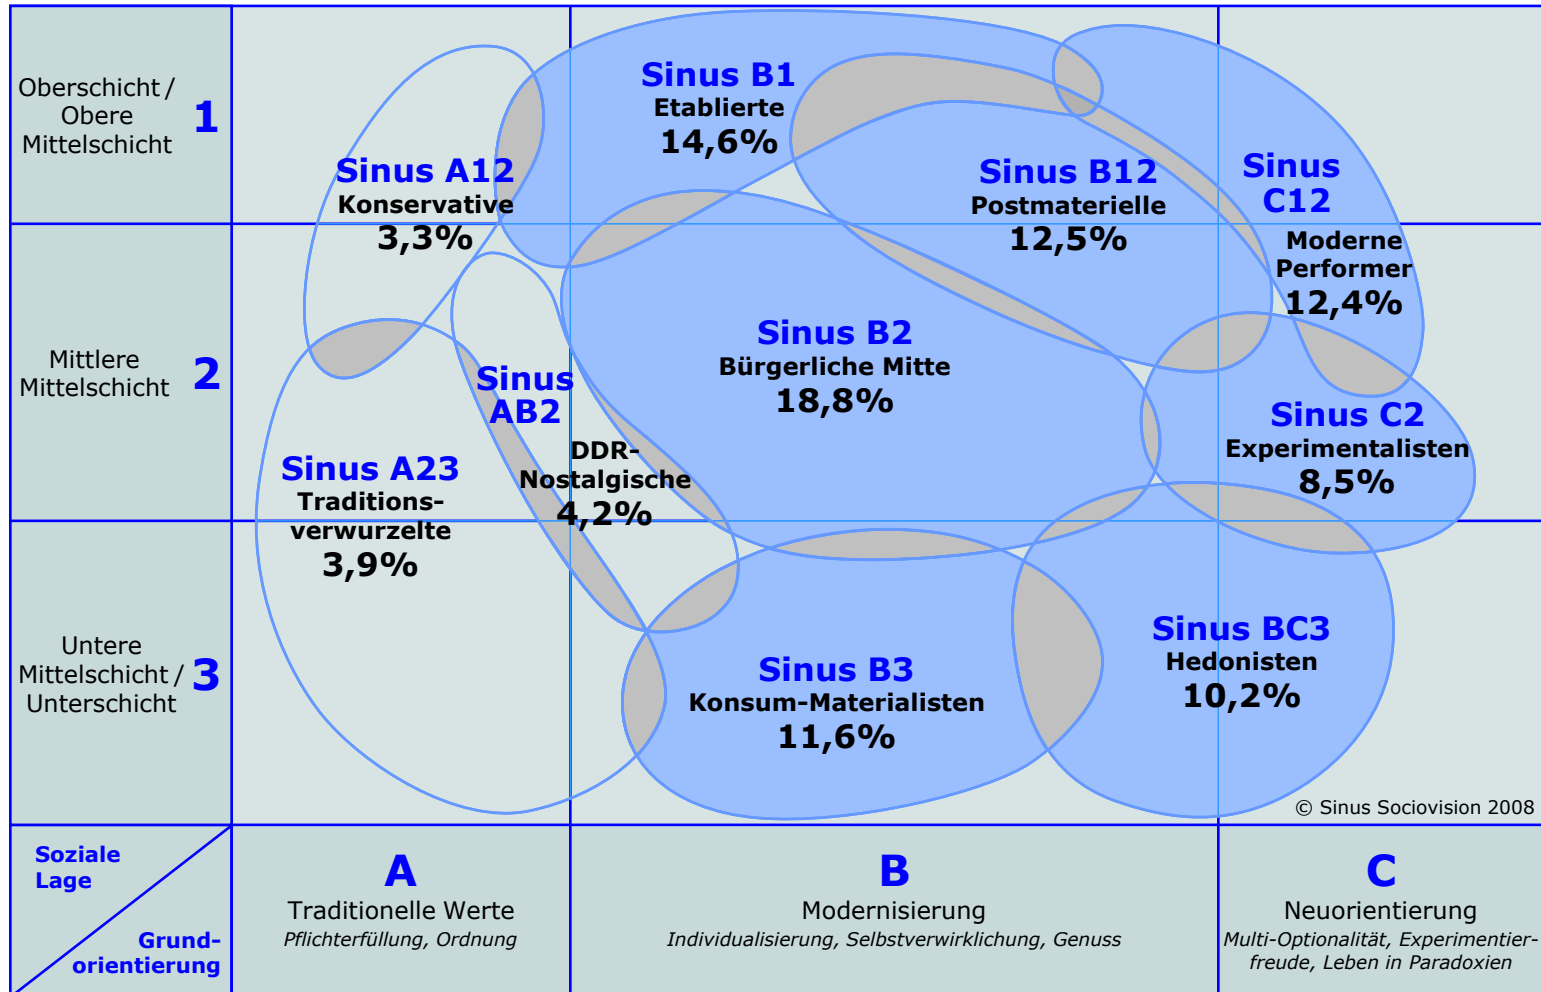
Oberschicht / Obere Mittelschicht 1

Mittlere Mittelschicht 2

Untere Mittelschicht / Unterschicht 3

Sinus B1
Etablierte
14,6%

Sinus A12
Konservative
3,3%

Sinus B12
Postmaterielle
12,5%

Sinus C12
Moderne Performer
12,4%

Sinus B2
Bürgerliche Mitte
18,8%

Sinus AB2
DDR-Nostalgische
4,2%

Sinus A23
Traditionsverwurzelte
3,9%

Sinus C2
Experimentalisten
8,5%

Sinus BC3
Hedonisten
10,2%

Sinus B3
Konsum-Materialisten
11,6%

© Sinus Sociovision 2008

Soziale Lage

Grundorientierung

A
Traditionelle Werte
Pflichterfüllung, Ordnung

B
Modernisierung
Individualisierung, Selbstverwirklichung, Genuss

C
Neuorientierung
Multi-Optionalität, Experimentierfreude, Leben in Paradoxien